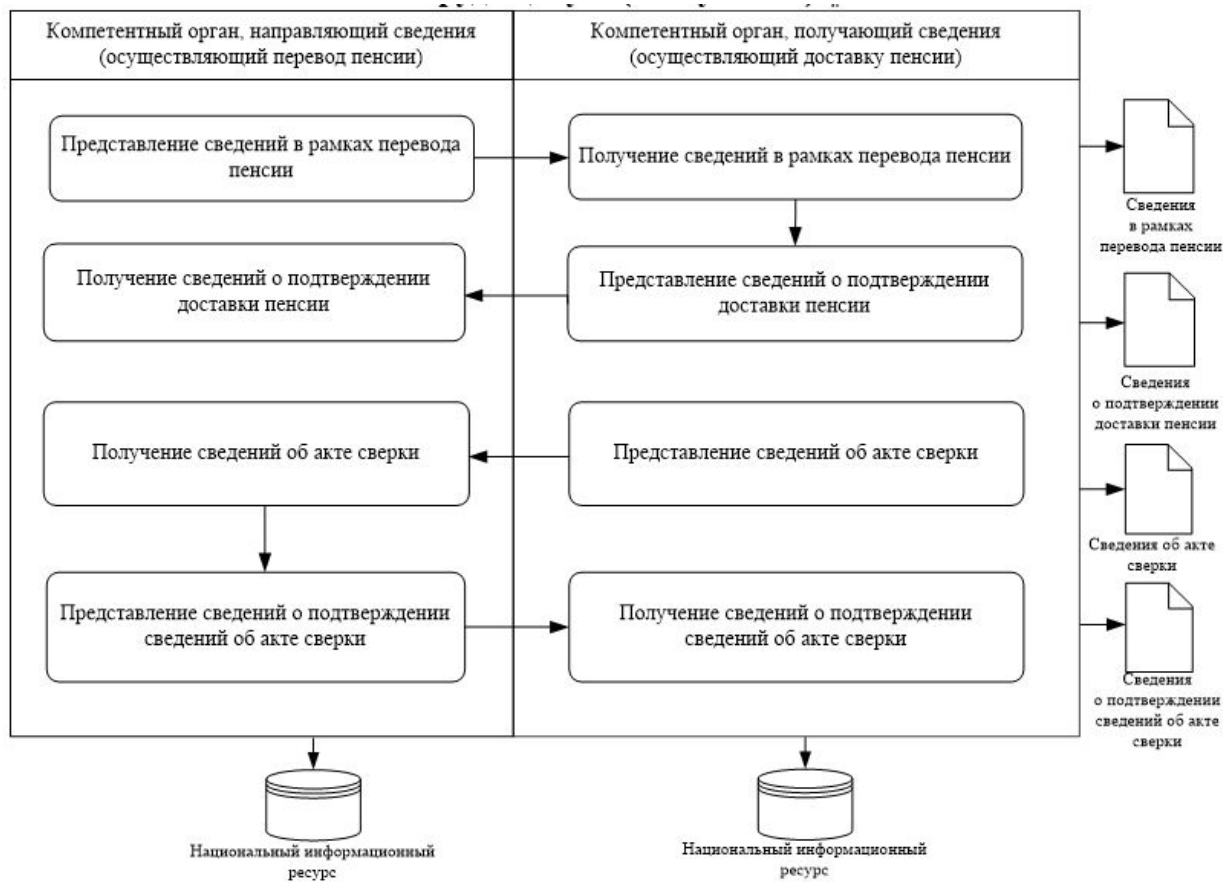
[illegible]

Компетентный орган, направляющий сведения (осуществляющий перевод пенсии)

Компетентный орган, получающий сведения (осуществляющий доставку пенсии)

Представление сведений в рамках перевода пенсии

Получение сведений в рамках перевода пенсии

Сведения в рамках перевода пенсии

Получение сведений о подтверждении доставки пенсии

Представление сведений о подтверждении доставки пенсии

Сведения о подтверждении доставки пенсии

Получение сведений об акте сверки

Представление сведений об акте сверки

Сведения об акте сверки

Представление сведений о подтверждении сведений об акте сверки

Получение сведений о подтверждении сведений об акте сверки

Сведения о подтверждении сведений об акте сверки

Национальный информационный ресурс

Национальный информационный ресурс